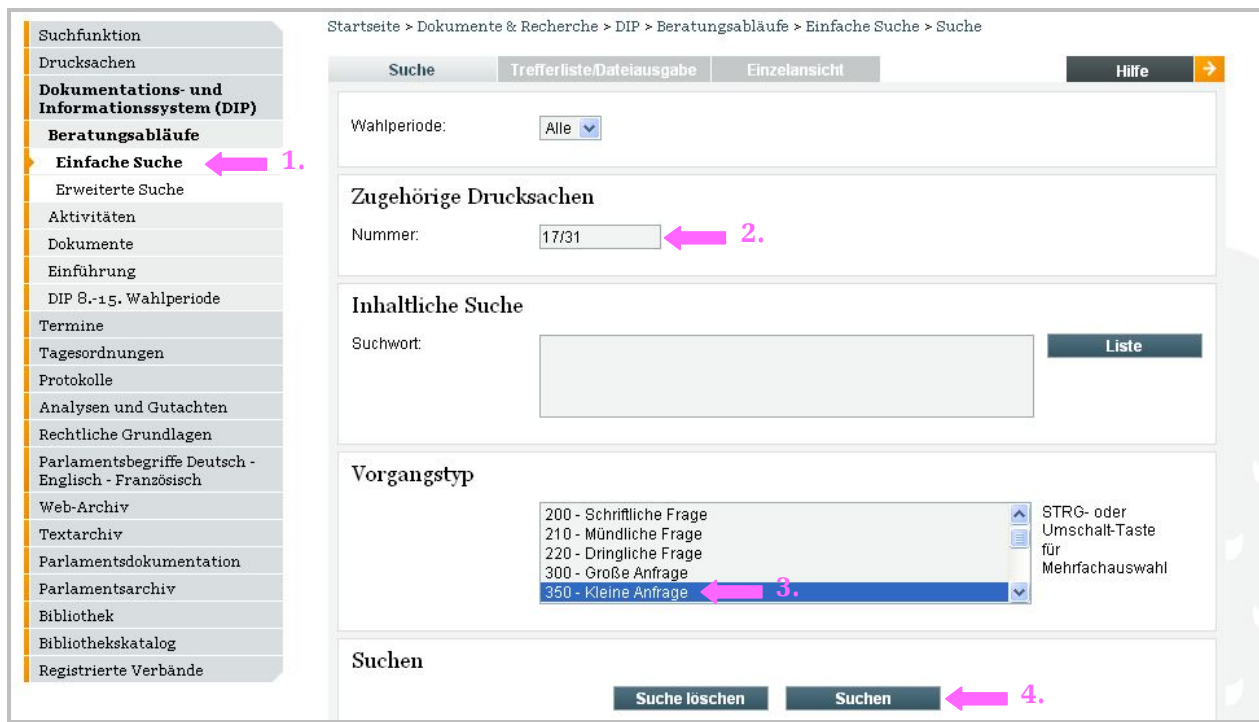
Suchfunktion
Drucksachen
Dokumentations- und Informationssystem (DIP)
Beratungsabläufe
Einfache Suche
Erweiterte Suche
Aktivitäten
Dokumente
Einführung
DIP 8.-15. Wahlperiode
Termine
Tagesordnungen
Protokolle
Analysen und Gutachten
Rechtliche Grundlagen
Parlamentsbegriffe Deutsch - Englisch - Französisch
Web-Archiv
Textarchiv
Parlamentsdokumentation
Parlamentsarchiv
Bibliothek
Bibliothekskatalog
Registrierte Verbände

1.

Startseite > Dokumente & Recherche > DIP > Beratungsabläufe > Einfache Suche > Suche

Suche | Trefferliste/Dateiausgabe | Einzelansicht | Hilfe

Wahlperiode: Alle

Zugehörige Drucksachen
Nummer: 17/31
2.

Inhaltliche Suche
Suchwort:
Liste

Vorgangstyp
200 - Schriftliche Frage
210 - Mündliche Frage
220 - Dringliche Frage
300 - Große Anfrage
350 - Kleine Anfrage
3.
STRG- oder Umschalt-Taste für Mehrfachauswahl

Suchen
Suche löschen
Suchen
4.